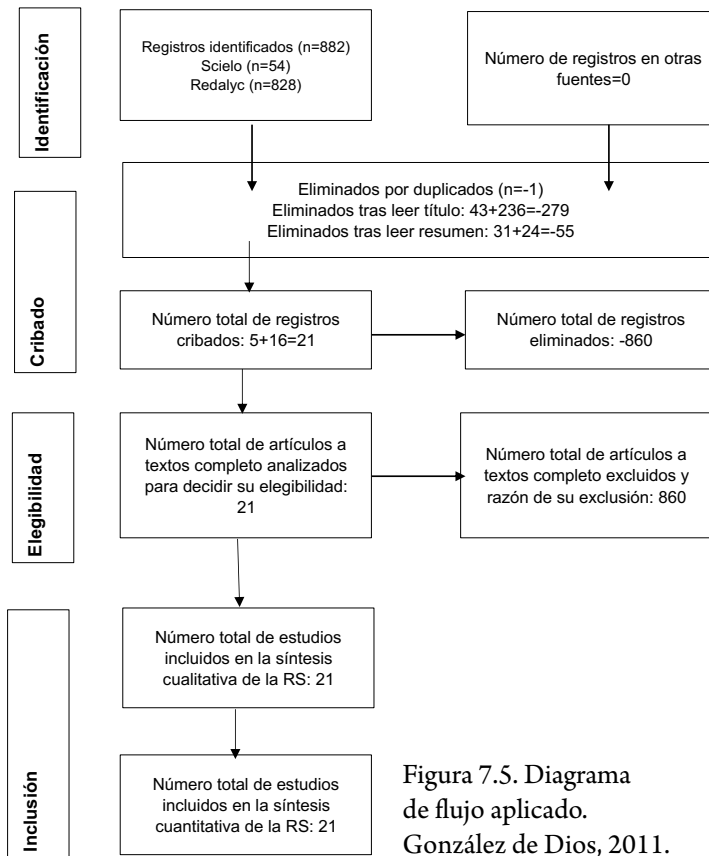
Identificación

Registros identificados (n=882)
Scielo (n=54)
Redalyc (n=828)

Número de registros en otras fuentes=0

Cribado

Eliminados por duplicados (n=-1)
Eliminados tras leer título: 43+236=-279
Eliminados tras leer resumen: 31+24=-55

Número total de registros cribados: 5+16=21

Número total de registros eliminados: -860

Elegibilidad

Número total de artículos a textos completo analizados para decidir su elegibilidad: 21

Número total de artículos a textos completo excluidos y razón de su exclusión: 860

Inclusión

Número total de estudios incluidos en la síntesis cualitativa de la RS: 21

Número total de estudios incluidos en la síntesis cuantitativa de la RS: 21

Figura 7.5. Diagrama de flujo aplicado. González de Dios, 2011.